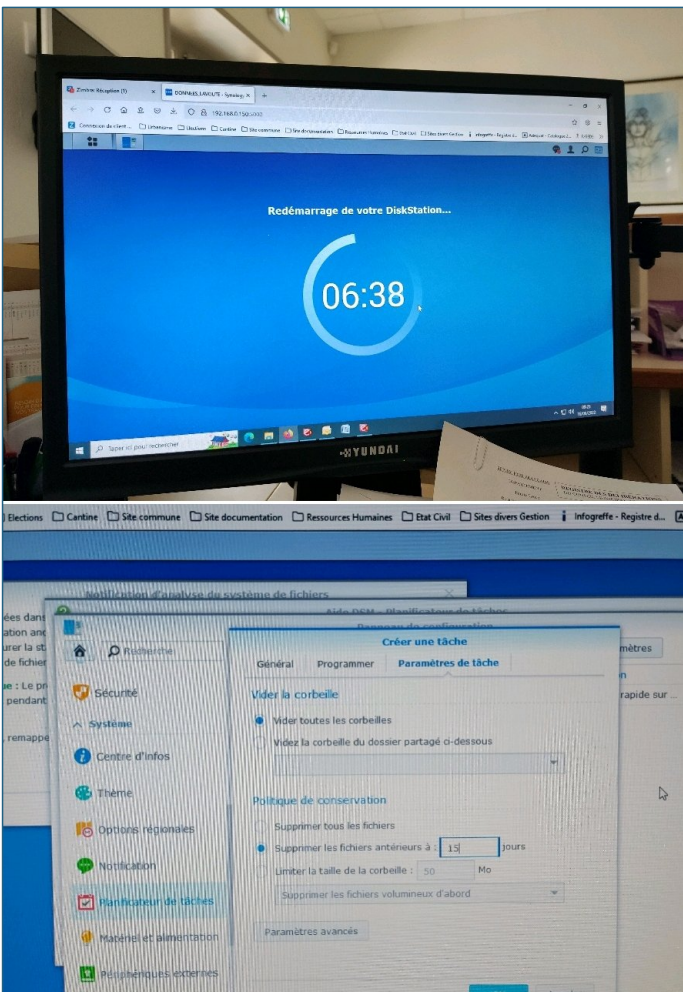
Zimbra: Réception (1)
DONNEES_LAVOUTE - Synology
192.168.0.150:5000
Connexion du client ... Urbanisme Elections Cantine Site commune Site documentation Ressources Humaines Etat Civil Sites divers Gestion Infogreffe - Registre d... Amazon - Catalogue ...

Redémarrage de votre DiskStation...

06:38

Taper ici pour rechercher

HYUNDAI

Elections Cantine Site commune Site documentation Ressources Humaines Etat Civil Sites divers Gestion Infogreffe - Registre d...

Notification d'analyse de système de fichiers
Aide DSM - Planificateur de tâches
Panneau de configuration
ées dans
ation anc
urer la st
de fichier
e : Le pr
pendant
remappe
Recherche
Sécurité
Système
Centre d'infos
Thème
Options régionales
Notification
Planificateur de tâches
Matériel et alimentation
Périphériques externes
Créer une tâche
Général
Programmer
Paramètres de tâche
Vider la corbeille
Vider toutes les corbeilles
Videz la corbeille du dossier partagé ci-dessous
Politique de conservation
Supprimer tous les fichiers
Supprimer les fichiers antérieurs à : 15 jours
Limiter la taille de la corbeille : 50 Mo
Supprimer les fichiers volumineux d'abord
Paramètres avancés
mètres
rapide sur ...